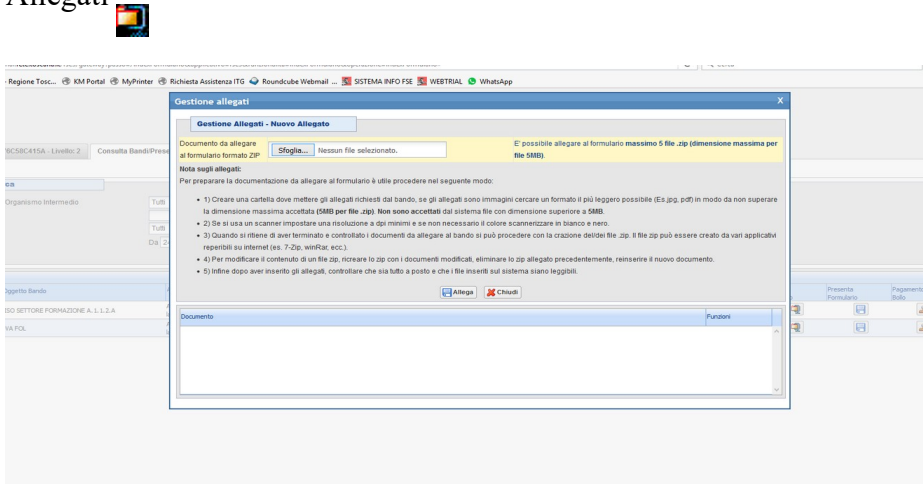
Allegati

- Regione Tosc... KM Portal MyPrinter Richiesta Assistenza ITG Roundcube Webmail ... SISTEMA INFO FSE WEBTRIAL WhatsApp

8C58C415A - Livello: 2 Consulta Bandi/Prese

ca

Organismo Intermedio Tutti

Tutti

Da

Oggetto Bando

ISO SETTORE FORMAZIONE A. 1. 1.2.A

VA FOL

Presenta Formulario

Pagamento Bollo

Gestione allegati

X

Gestione Allegati - Nuovo Allegato

Documento da allegare al formulario formato ZIP

Sfoglia... Nessun file selezionato.

E' possibile allegare al formulario massimo 5 file .zip (dimensione massima per file 5MB).

Nota sugli allegati:

Per preparare la documentazione da allegare al formulario è utile procedere nel seguente modo:

• 1) Creare una cartella dove mettere gli allegati richiesti dal bando, se gli allegati sono immagini cercare un formato il più leggero possibile (Es.jpg, pdf) in modo da non superare la dimensione massima accettata (5MB per file .zip). Non sono accettati dal sistema file con dimensione superiore a 5MB.

• 2) Se si usa un scanner impostare una risoluzione a dpi minimi e se non necessario il colore scannerizzare in bianco e nero.

• 3) Quando si ritiene di aver terminato e controllato i documenti da allegare al bando si può procedere con la creazione del/dei file .zip. Il file zip può essere creato da vari applicativi reperibili su internet (es. 7-Zip, winRar, ecc.).

• 4) Per modificare il contenuto di un file zip, ricreare lo zip con i documenti modificati, eliminare lo zip allegato precedentemente, reinserire il nuovo documento.

• 5) Infine dopo aver inserito gli allegati, controllare che sia tutto a posto e che i file inseriti sul sistema siano leggibili.

Allega Chiudi

| Documento | Funzioni |
|---|---|